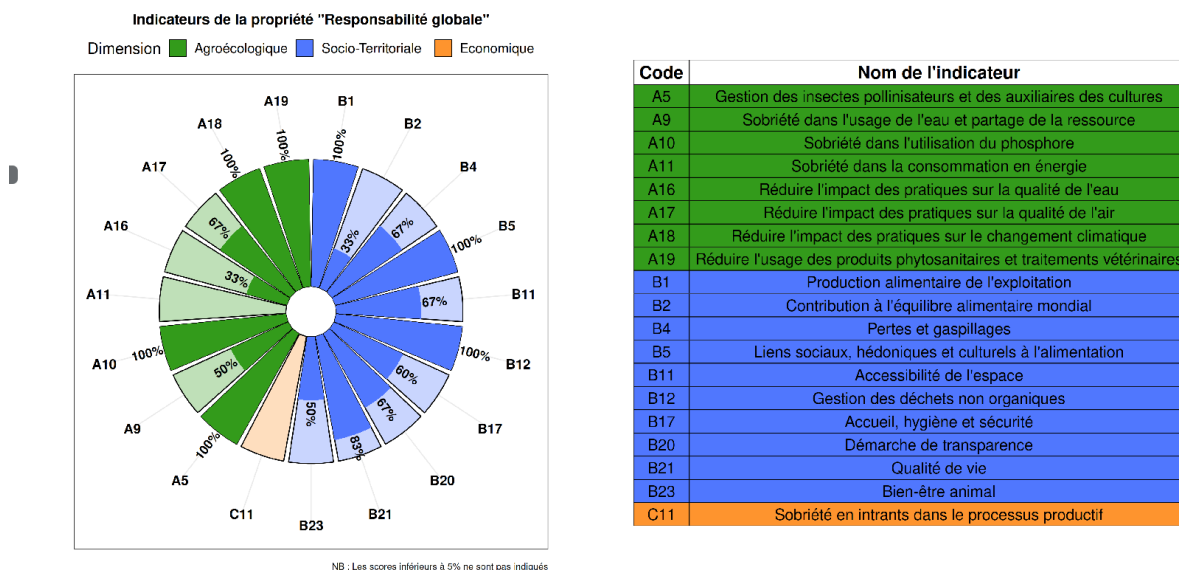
Indicateurs de la propriété "Responsabilité globale"

Dimension Agroécologique Socio-Territoriale Economique

A19 B1 B2 B4 B5 B11 B12 B17 B20 B21 B23 C11 A5 A9 A10 A11 A16 A17 A18

100% 100% 33% 67% 100% 67% 100% 60% 67% 83% 50% 100% 50% 100% 33% 67% 100%

NB : Les scores inférieurs à 5% ne sont pas indiqués

| Code | Nom de l'indicateur |
|---|---|
| A5 | Gestion des insectes pollinisateurs et des auxiliaires des cultures |
| A9 | Sobriété dans l'usage de l'eau et partage de la ressource |
| A10 | Sobriété dans l'utilisation du phosphore |
| A11 | Sobriété dans la consommation en énergie |
| A16 | Réduire l'impact des pratiques sur la qualité de l'eau |
| A17 | Réduire l'impact des pratiques sur la qualité de l'air |
| A18 | Réduire l'impact des pratiques sur le changement climatique |
| A19 | Réduire l'usage des produits phytosanitaires et traitements vétérinaires |
| B1 | Production alimentaire de l'exploitation |
| B2 | Contribution à l'équilibre alimentaire mondial |
| B4 | Pertes et gaspillages |
| B5 | Liens sociaux, hédoniques et culturels à l'alimentation |
| B11 | Accessibilité de l'espace |
| B12 | Gestion des déchets non organiques |
| B17 | Accueil, hygiène et sécurité |
| B20 | Démarche de transparence |
| B21 | Qualité de vie |
| B23 | Bien-être animal |
| C11 | Sobriété en intrants dans le processus productif |